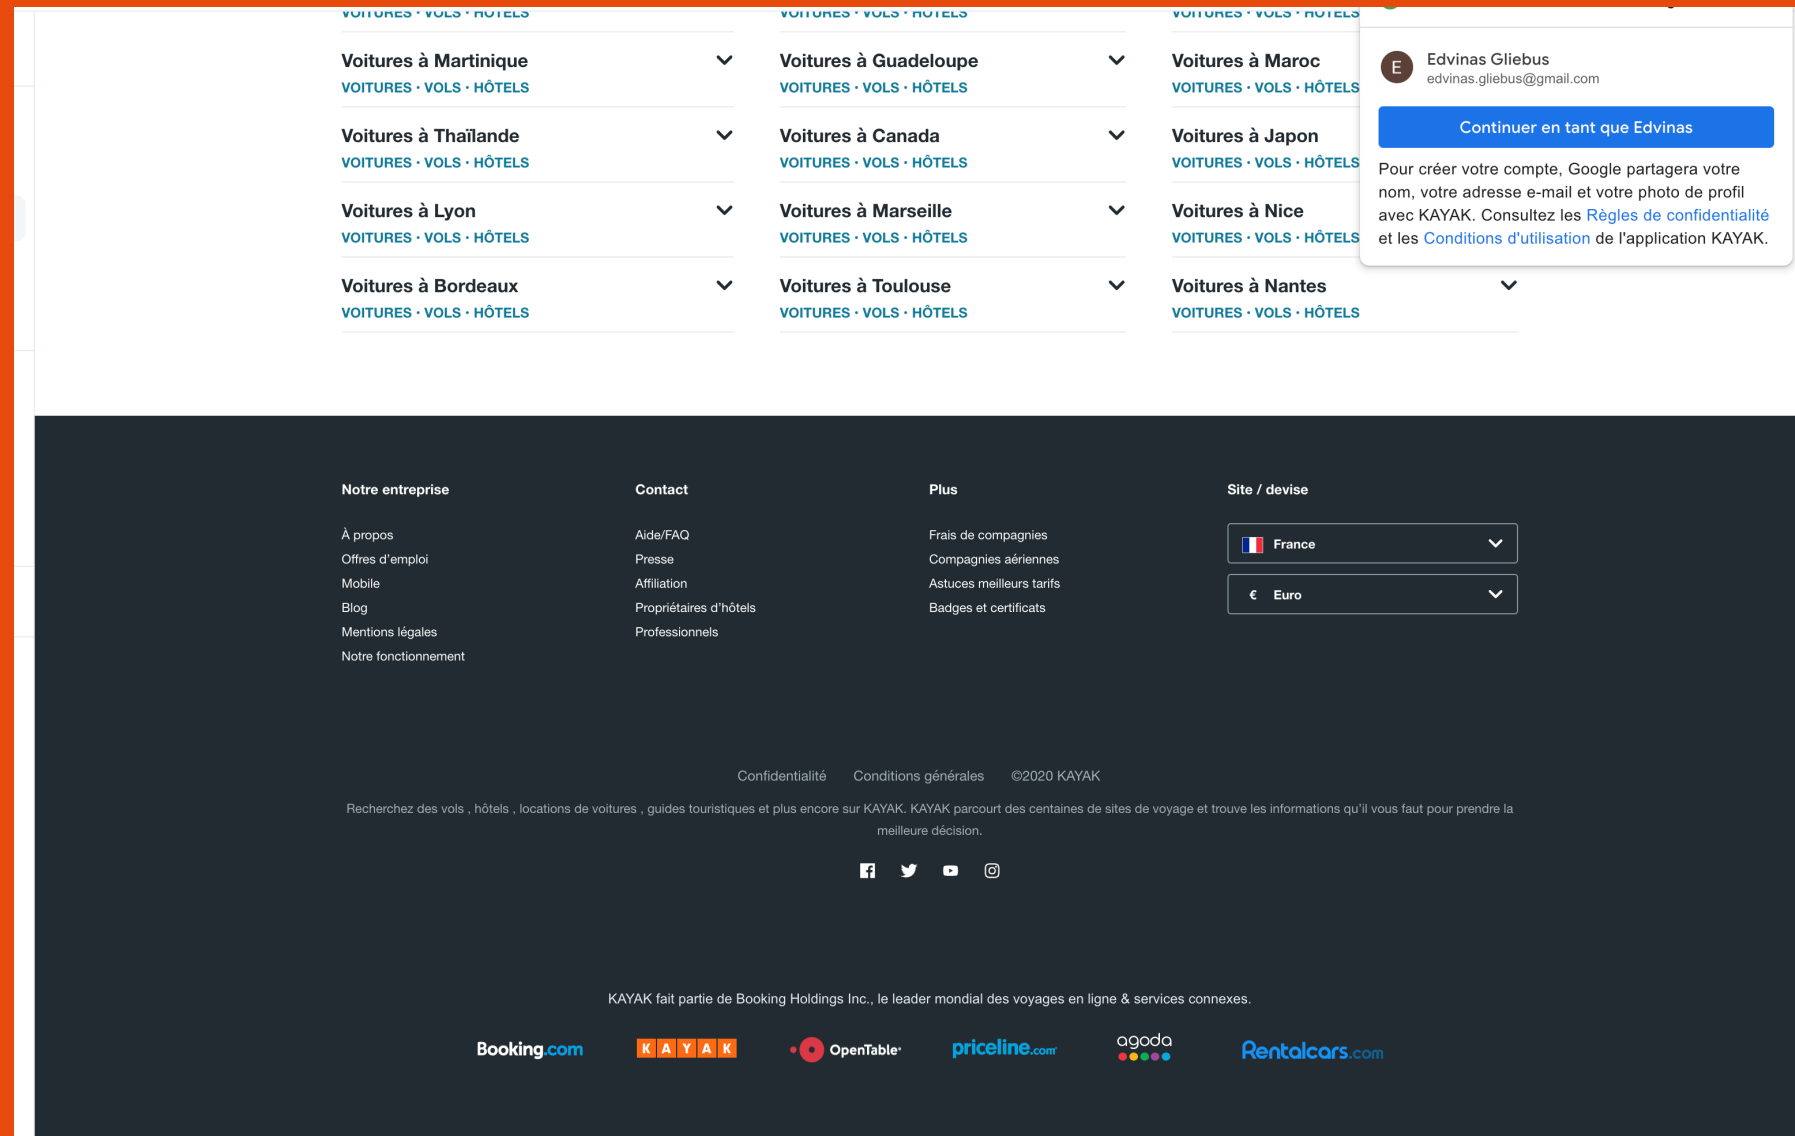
VOITURES · VOLS · HÔTELS

Voitures à Martinique
VOITURES · VOLS · HÔTELS

Voitures à Thaïlande
VOITURES · VOLS · HÔTELS

Voitures à Lyon
VOITURES · VOLS · HÔTELS

Voitures à Bordeaux
VOITURES · VOLS · HÔTELS

VOITURES · VOLS · HÔTELS

Voitures à Guadeloupe
VOITURES · VOLS · HÔTELS

Voitures à Canada
VOITURES · VOLS · HÔTELS

Voitures à Marseille
VOITURES · VOLS · HÔTELS

Voitures à Toulouse
VOITURES · VOLS · HÔTELS

VOITURES · VOLS · HÔTELS

Voitures à Maroc
VOITURES · VOLS · HÔTELS

Voitures à Japon
VOITURES · VOLS · HÔTELS

Voitures à Nice
VOITURES · VOLS · HÔTELS

Voitures à Nantes
VOITURES · VOLS · HÔTELS

E
Edvinas Gliebus
edvinas.gliebus@gmail.com

Continuer en tant que Edvinas

Pour créer votre compte, Google partagera votre nom, votre adresse e-mail et votre photo de profil avec KAYAK. Consultez les Règles de confidentialité et les Conditions d'utilisation de l'application KAYAK.

Notre entreprise
À propos
Offres d'emploi
Mobile
Blog
Mentions légales
Notre fonctionnement

Contact
Aide/FAQ
Presse
Affiliation
Propriétaires d'hôtels
Professionnels

Plus
Frais de compagnies
Compagnies aériennes
Astuces meilleurs tarifs
Badges et certificats

Site / devise
France
€ Euro

Confidentialité Conditions générales ©2020 KAYAK

Recherchez des vols , hôtels , locations de voitures , guides touristiques et plus encore sur KAYAK. KAYAK parcourt des centaines de sites de voyage et trouve les informations qu'il vous faut pour prendre la meilleure décision.

KAYAK fait partie de Booking Holdings Inc., le leader mondial des voyages en ligne & services connexes.

Booking.com KAYAK OpenTable priceline.com agoda Rentalcars.com